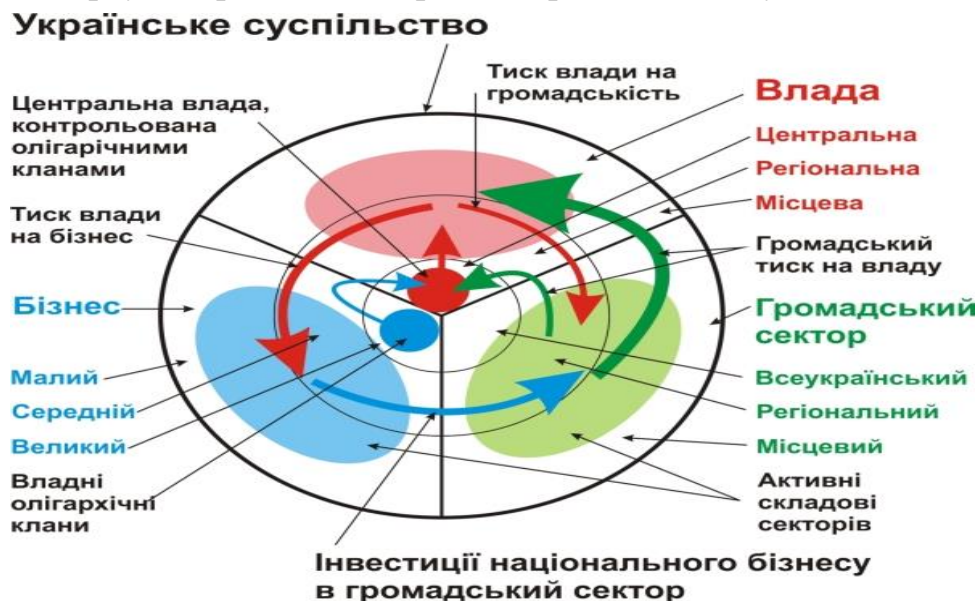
Українське суспільство

Тиск влади на громадськість

Центральна влада, контрольована олігархічними кланами

Влада

Центральна

Регіональна

Місцева

Тиск влади на бізнес

Громадський тиск на владу

Бізнес

Громадський сектор

Малий

Середній

Великий

Всеукраїнський

Регіональний

Місцевий

Владні олігархічні клани

Активні складові секторів

Інвестиції національного бізнесу в громадський сектор